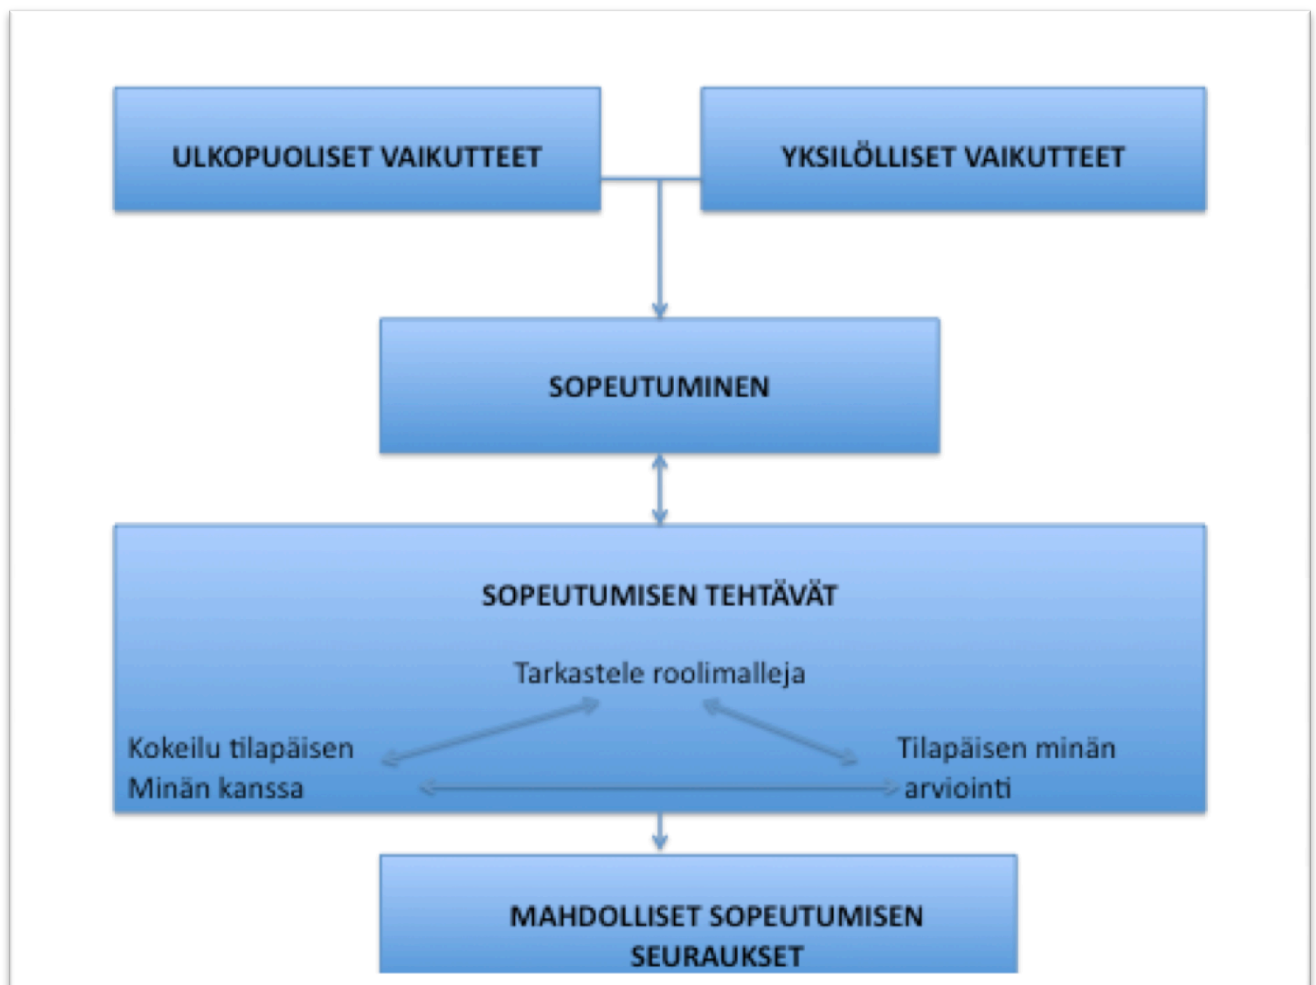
ULKOPUOLISET VAIKUTTEET

YKSILÖLLISET VAIKUTTEET

SOPEUTUMINEN

SOPEUTUMISEN TEHTÄVÄT

Tarkastele roolimalleja

Kokeilu tilapäisen Minän kanssa

Tilapäisen minän arviointi

MAHDOLLISET SOPEUTUMISEN SEURAUKSET